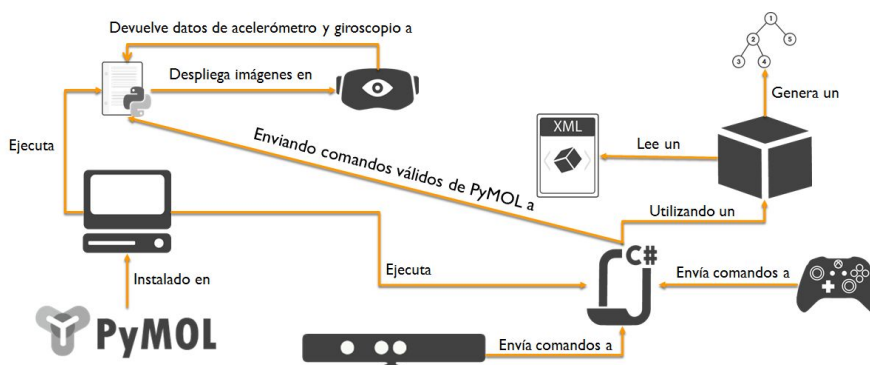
Devuelve datos de acelerómetro y giroscopio a

Despliega imágenes en

1
2
5
3
4

Genera un

Ejecuta

Enviando comandos válidos de PyMOL a

XML

Lee un

Utilizando un

C#

Ejecuta

Instalado en

Envía comandos a

PyMOL

Envía comandos a